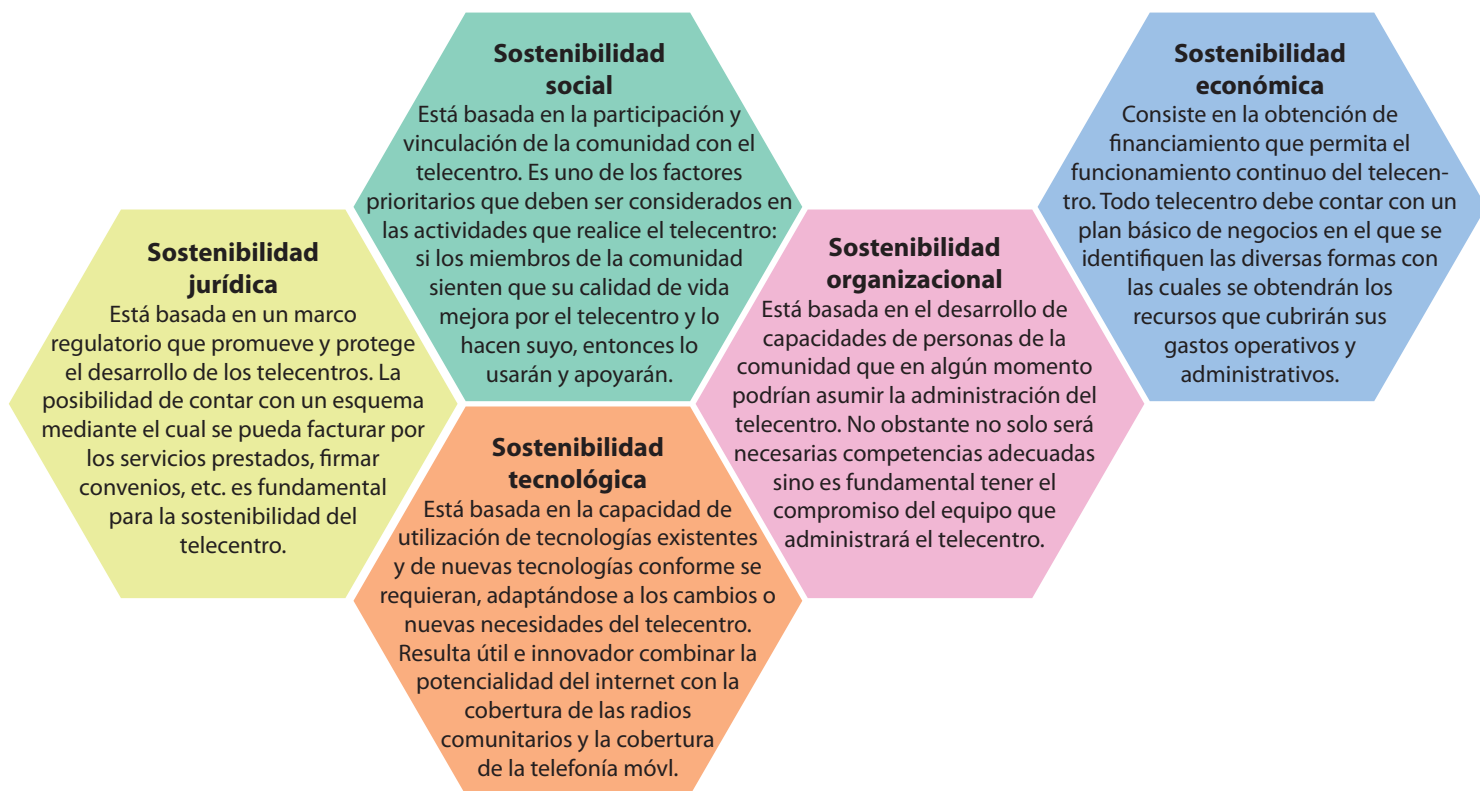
**Sostenibilidad jurídica**
Está basada en un marco regulatorio que promueve y protege el desarrollo de los telecentros. La posibilidad de contar con un esquema mediante el cual se pueda facturar por los servicios prestados, firmar convenios, etc. es fundamental para la sostenibilidad del telecentro.

**Sostenibilidad social**
Está basada en la participación y vinculación de la comunidad con el telecentro. Es uno de los factores prioritarios que deben ser considerados en las actividades que realice el telecentro: si los miembros de la comunidad sienten que su calidad de vida mejora por el telecentro y lo hacen suyo, entonces lo usarán y apoyarán.

**Sostenibilidad tecnológica**
Está basada en la capacidad de utilización de tecnologías existentes y de nuevas tecnologías conforme se requieran, adaptándose a los cambios o nuevas necesidades del telecentro. Resulta útil e innovador combinar la potencialidad del internet con la cobertura de las radios comunitarios y la cobertura de la telefonía móvl.

**Sostenibilidad organizacional**
Está basada en el desarrollo de capacidades de personas de la comunidad que en algún momento podrían asumir la administración del telecentro. No obstante no solo será necesarias competencias adecuadas sino es fundamental tener el compromiso del equipo que administrará el telecentro.

**Sostenibilidad económica**
Consiste en la obtención de financiamiento que permita el funcionamiento continuo del telecentro. Todo telecentro debe contar con un plan básico de negocios en el que se identifiquen las diversas formas con las cuales se obtendrán los recursos que cubrirán sus gastos operativos y administrativos.